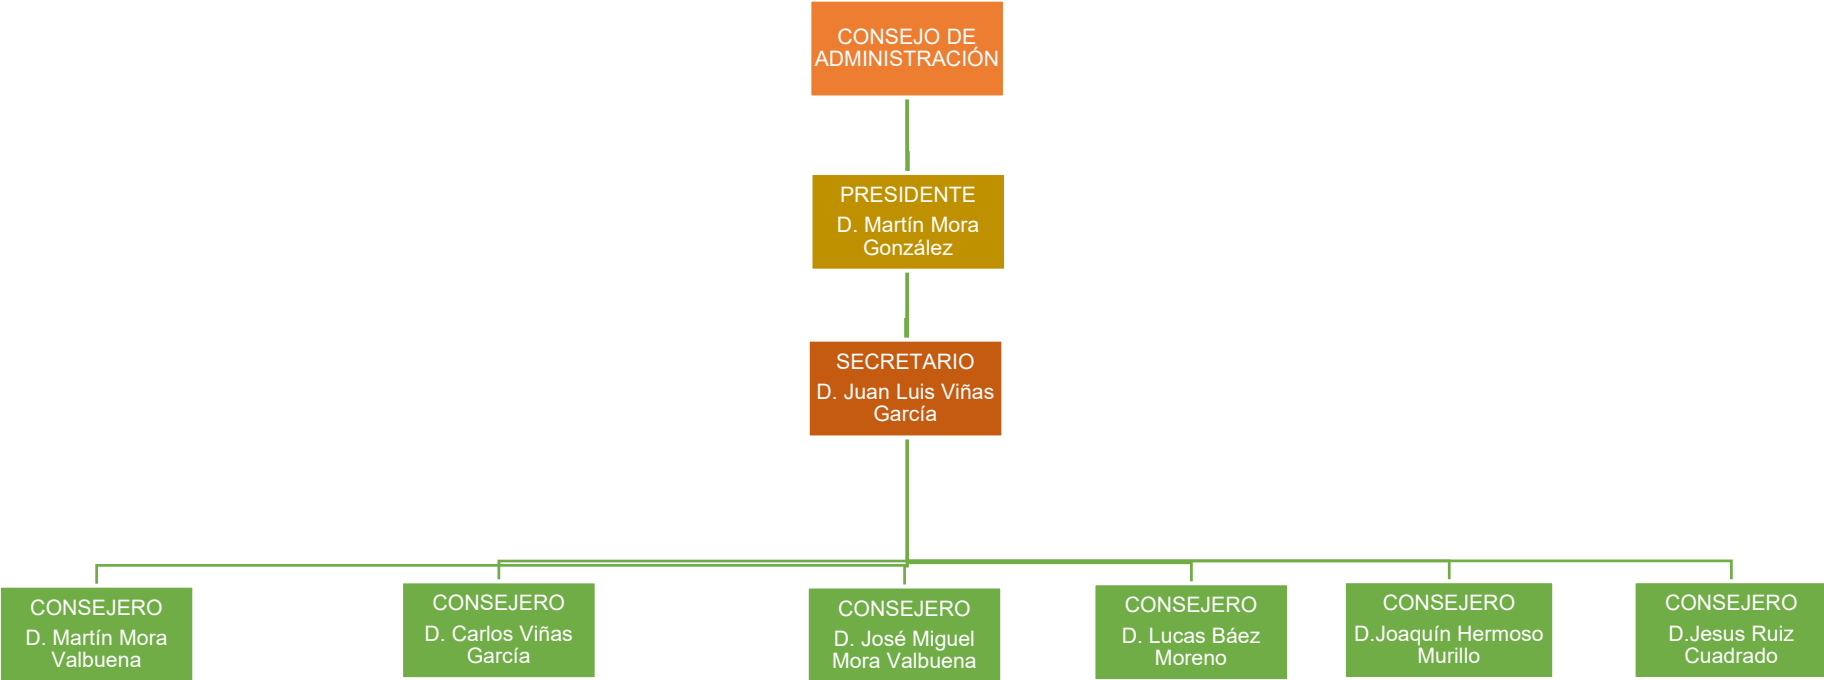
CONSEJO DE ADMINISTRACIÓN

PRESIDENTE
D. Martín Mora González

SECRETARIO
D. Juan Luis Viñas García

CONSEJERO
D. Martín Mora Valbuena

CONSEJERO
D. Carlos Viñas García

CONSEJERO
D. José Miguel Mora Valbuena

CONSEJERO
D. Lucas Báez Moreno

CONSEJERO
D.Joaquín Hermoso Murillo

CONSEJERO
D.Jesus Ruiz Cuadrado